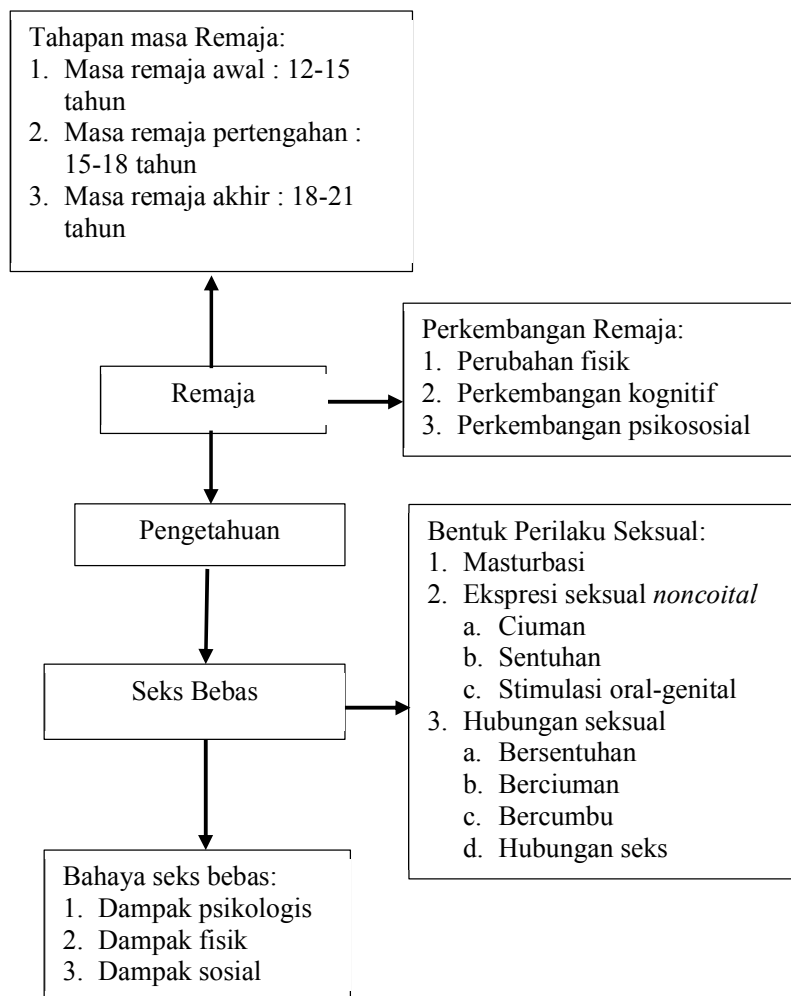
Tahapan masa Remaja:
1. Masa remaja awal : 12-15 tahun
2. Masa remaja pertengahan : 15-18 tahun
3. Masa remaja akhir : 18-21 tahun

Remaja

Perkembangan Remaja:
1. Perubahan fisik
2. Perkembangan kognitif
3. Perkembangan psikososial

Pengetahuan

Bentuk Perilaku Seksual:
1. Masturbasi
2. Ekspresi seksual *noncoital*
a. Ciuman
b. Sentuhan
c. Stimulasi oral-genital
3. Hubungan seksual
a. Bersentuhan
b. Berciuman
c. Bercumbu
d. Hubungan seks

Seks Bebas

Bahaya seks bebas:
1. Dampak psikologis
2. Dampak fisik
3. Dampak sosial